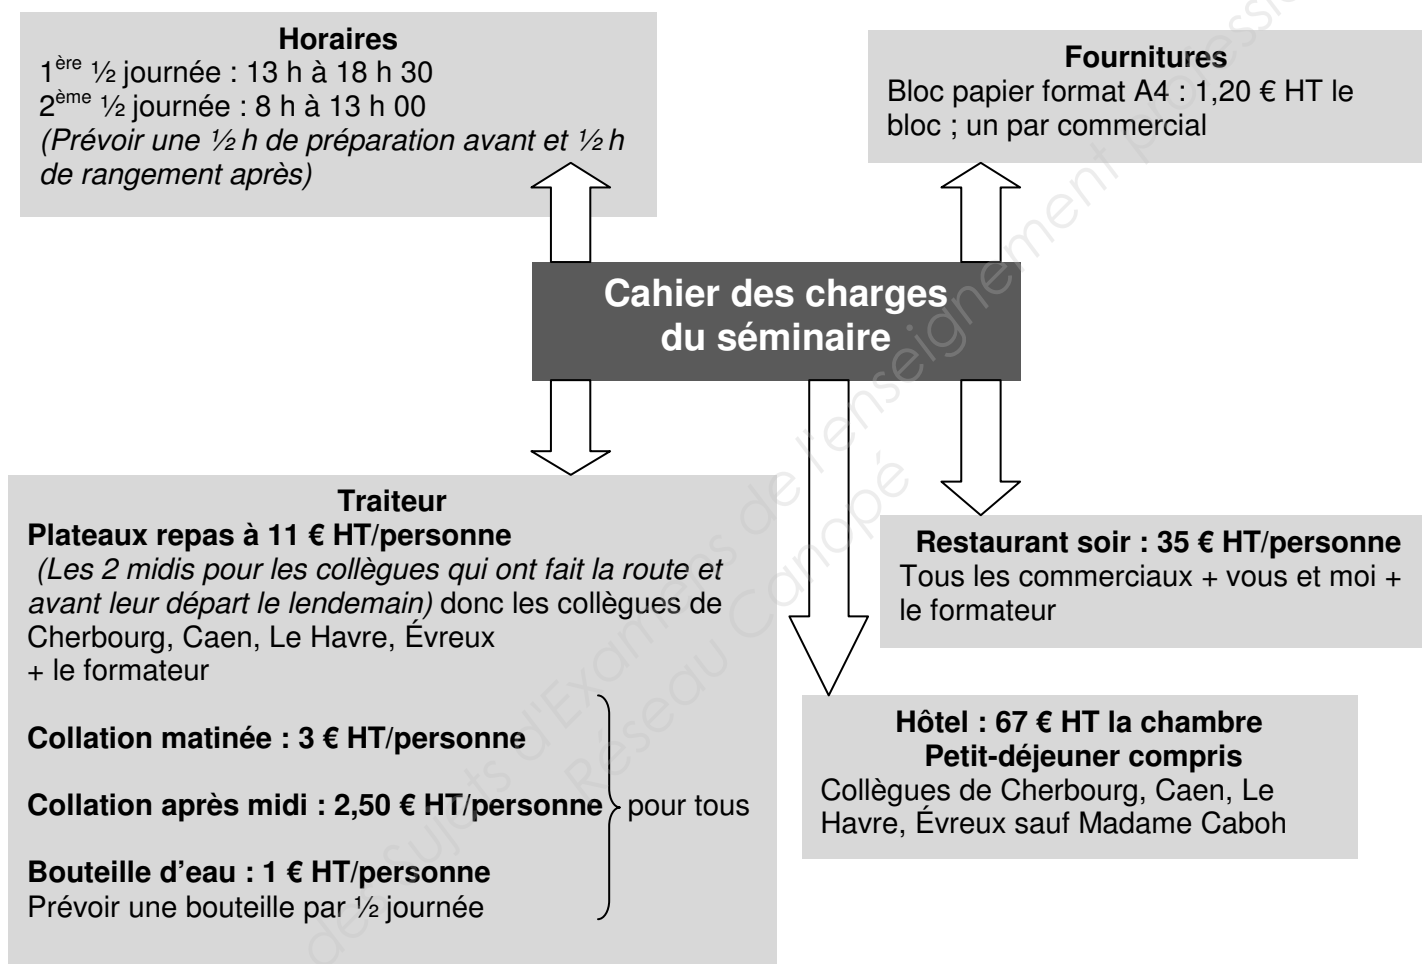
Horaires
1$^{ère}$ ½ journée : 13 h à 18 h 30
2$^{ème}$ ½ journée : 8 h à 13 h 00
(Prévoir une ½ h de préparation avant et ½ h de rangement après)

Fournitures
Bloc papier format A4 : 1,20 € HT le bloc ; un par commercial

Cahier des charges du séminaire

Traiteur
Plateaux repas à 11 € HT/personne
(Les 2 midis pour les collègues qui ont fait la route et avant leur départ le lendemain) donc les collègues de Cherbourg, Caen, Le Havre, Évreux + le formateur

Collation matinée : 3 € HT/personne

Collation après midi : 2,50 € HT/personne

Bouteille d'eau : 1 € HT/personne
Prévoir une bouteille par ½ journée

pour tous

Restaurant soir : 35 € HT/personne
Tous les commerciaux + vous et moi + le formateur

Hôtel : 67 € HT la chambre
Petit-déjeuner compris
Collègues de Cherbourg, Caen, Le Havre, Évreux sauf Madame Caboh

Banque des sujets d'Examens de l'enseignement professionnel Réseau Canopé